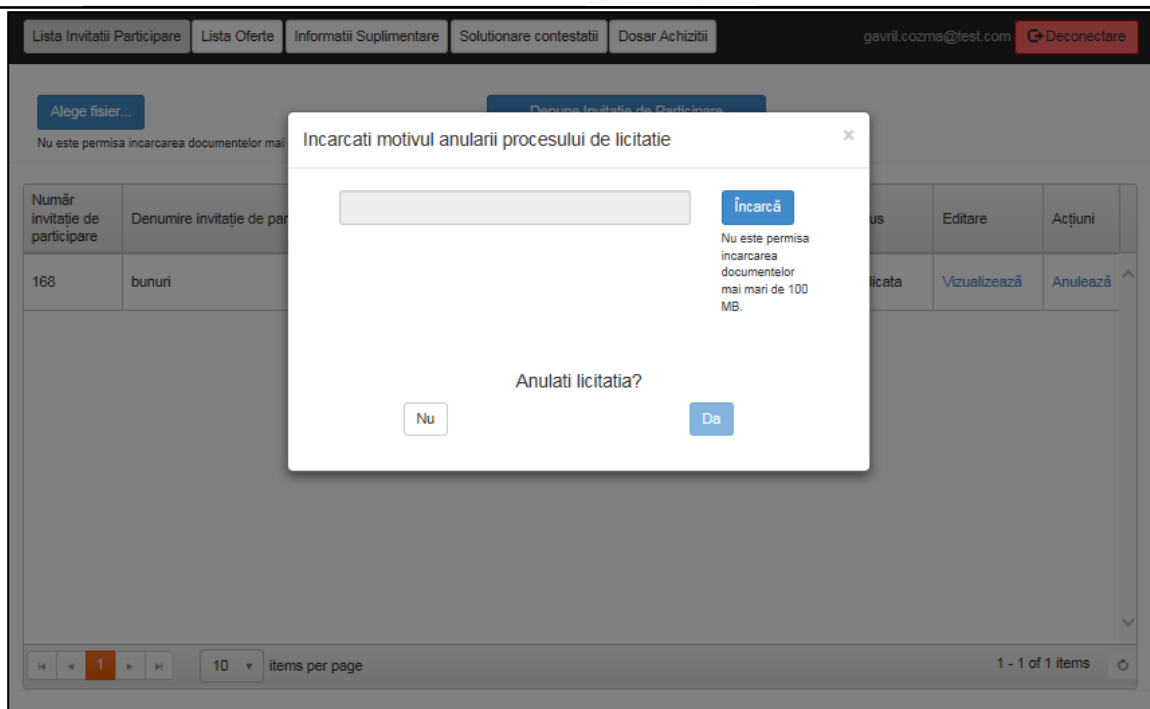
Lista Invitatii Participare | Lista Oferte | Informatii Suplimentare | Solutionare contestatii | Dosar Achizitii

gavril.cozma@test.com Deconectare

Alege fisier...

Nu este permisa incarcarea documentelor mai

Depune Invitatie de Participare

| Număr invitație de participare | Denumire invitație de par | us | Editare | Acțiuni |
|---|---|---|---|---|
| 168 | bunuri | licata | Vizualizează | Anulează |

Incarcati motivul anularii procesului de licitatie

×

Încarcă

Nu este permisa incarcarea documentelor mai mari de 100 MB.

Anulati licitatia?

Nu

Da

1

10 items per page

1 - 1 of 1 items